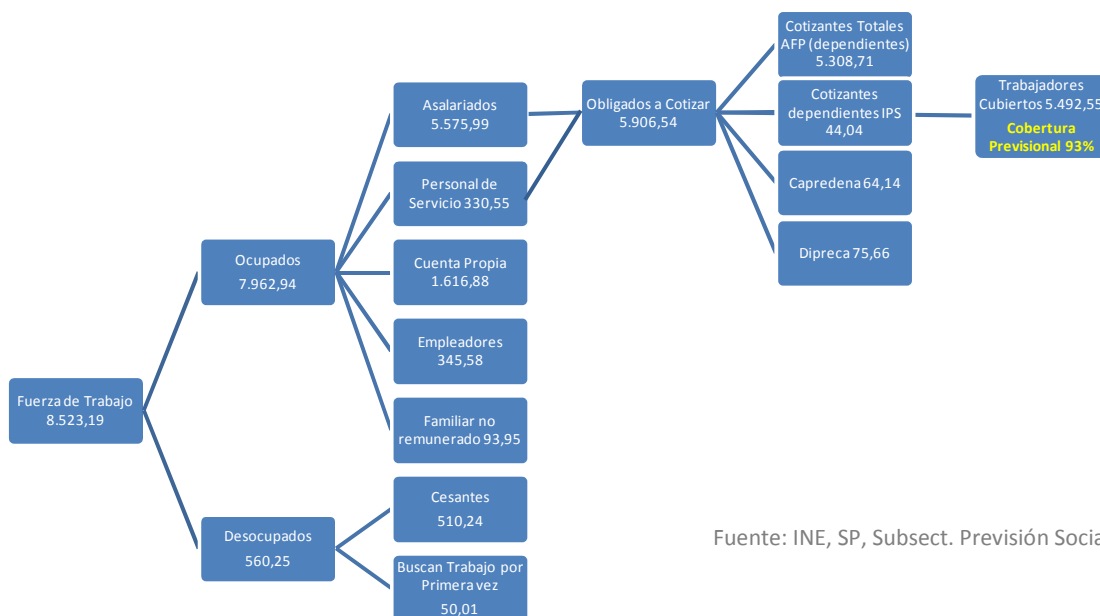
Fuerza de Trabajo 8.523,19

Ocupados 7.962,94

Desocupados 560,25

Asalariados 5.575,99

Personal de Servicio 330,55

Cuenta Propia 1.616,88

Empleadores 345,58

Familiar no remunerado 93,95

Cesantes 510,24

Buscan Trabajo por Primera vez 50,01

Obligados a Cotizar 5.906,54

Cotizantes Totales AFP (dependientes) 5.308,71

Cotizantes dependientes IPS 44,04

Capredena 64,14

Dipreca 75,66

Trabajadores Cubiertos 5.492,55

Cobertura Previsional 93%

Fuente: INE, SP, Subsect. Previsión Socia